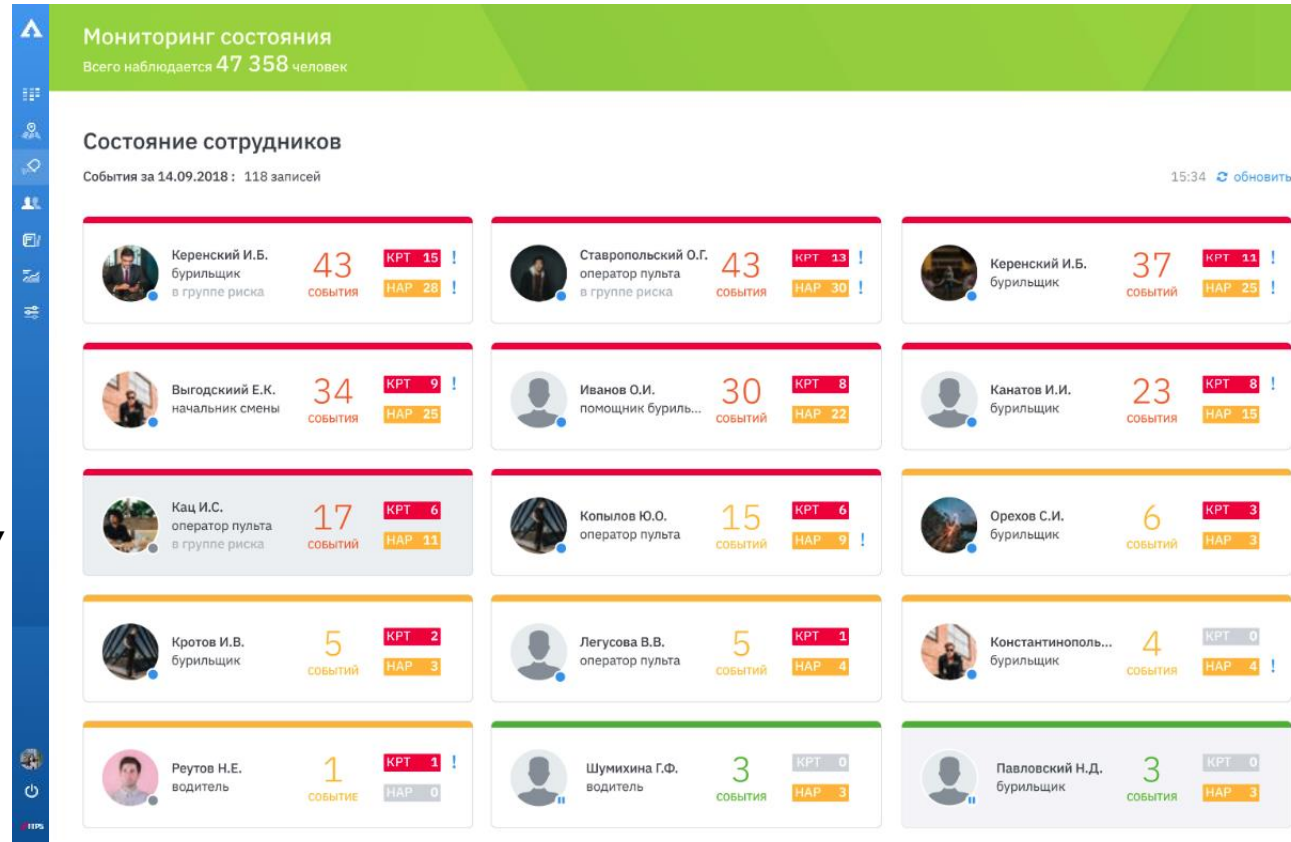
Мониторинг состояния
Всего наблюдается 47 358 человек

Состояние сотрудников

События за 14.09.2018 : 118 записей

15:34 обновить

Керенский И.Б.
бурильщик
в группе риска
43 события
КРТ 15 !
НАР 28 !

Ставропольский О.Г.
оператор пульта
в группе риска
43 события
КРТ 13 !
НАР 30 !

Керенский И.Б.
бурильщик
37 событий
КРТ 11 !
НАР 25 !

Выгодский Е.К.
начальник смены
34 события
КРТ 9 !
НАР 25

Иванов О.И.
помощник буриль...
30 событий
КРТ 8
НАР 22

Канатов И.И.
бурильщик
23 события
КРТ 8 !
НАР 15

Кац И.С.
оператор пульта
в группе риска
17 событий
КРТ 6
НАР 11

Копылов Ю.О.
оператор пульта
15 событий
КРТ 6
НАР 9 !

Орехов С.И.
бурильщик
6 событий
КРТ 3
НАР 3

Кротов И.В.
бурильщик
5 событий
КРТ 2
НАР 3

Легусова В.В.
оператор пульта
5 событий
КРТ 1
НАР 4

Константинополь...
бурильщик
4 события
КРТ 0
НАР 4 !

Реутов Н.Е.
водитель
1 событие
КРТ 1 !
НАР 0

Шумихина Г.Ф.
водитель
3 события
КРТ 0
НАР 3

Павловский Н.Д.
бурильщик
3 события
КРТ 0
НАР 3